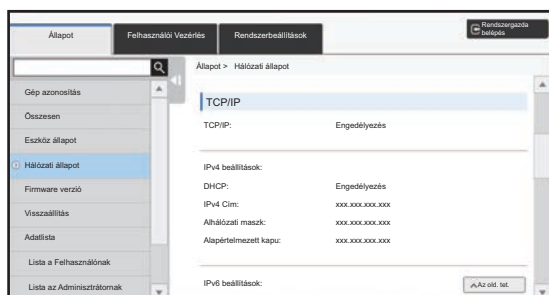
Állapot
Felhasználói Vezérlés
Rendszerbeállítások
Rendszergazda belépés

Gép azonosítás
Összesen
Eszköz állapot
Hálózati állapot
Firmware verzió
Visszaállítás
Adatlista
Lista a Felhasználónak
Lista az Adminisztrátornak

Állapot > Hálózati állapot

TCP/IP

| TCP/IP: | Engedélyezés |
|---|---|

IPv4 beállítások:

| DHCP: | Engedélyezés |
|---|---|
| IPv4 Cím: | xxx.xxx.xxx.xxx |
| Alhálózati maszk: | xxx.xxx.xxx.xxx |
| Alapértelmezett kapu: | xxx.xxx.xxx.xxx |

IPv6 beállítások:

Az old. tet.